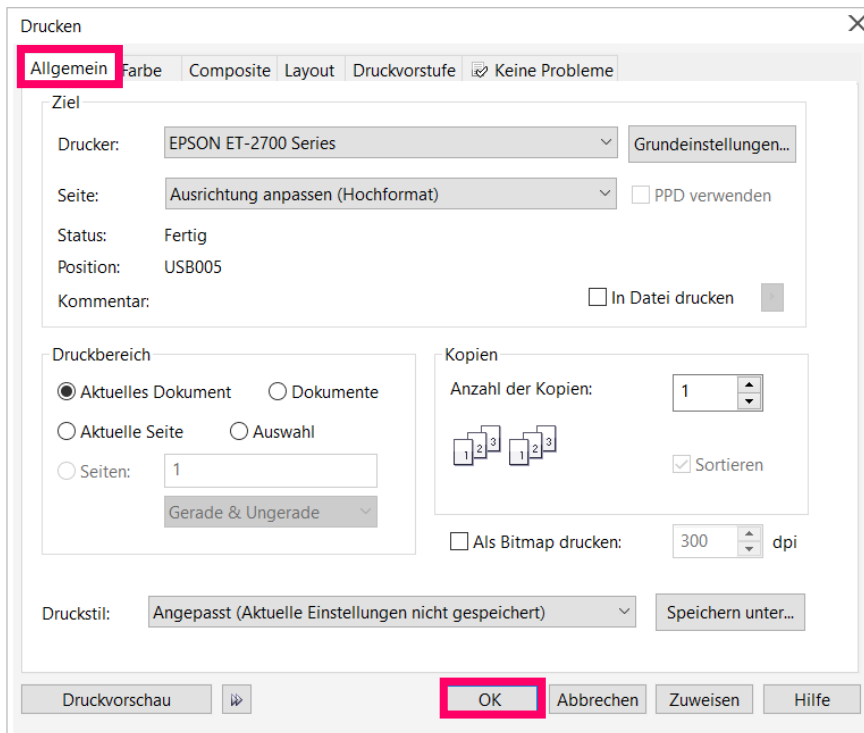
Drucken

Allgemein | Farbe | Composite | Layout | Druckvorstufe | Keine Probleme

Ziel

Drucker: EPSON ET-2700 Series

Grundeinstellungen...

Seite: Ausrichtung anpassen (Hochformat)

PPD verwenden

Status: Fertig

Position: USB005

Kommentar:

In Datei drucken

Druckbereich

Aktuelles Dokument

Dokumente

Aktuelle Seite

Auswahl

Seiten: 1

Gerade & Ungerade

Kopien

Anzahl der Kopien: 1

1 2 3 1 2 3

Sortieren

Als Bitmap drucken: 300 dpi

Druckstil: Angepasst (Aktuelle Einstellungen nicht gespeichert)

Speichern unter...

Druckvorschau

OK

Abbrechen

Zuweisen

Hilfe